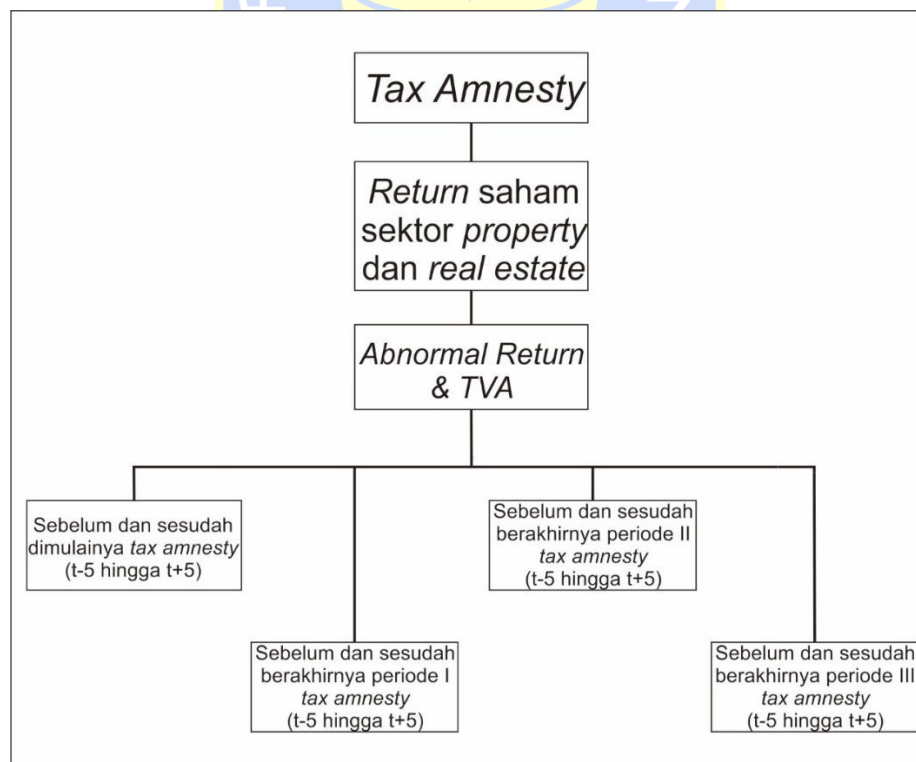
Tax Amnesty

Return saham sektor property dan real estate

Abnormal Return & TVA

Sebelum dan sesudah dimulainya tax amnesty (t-5 hingga t+5)

Sebelum dan sesudah berakhirnya periode I tax amnesty (t-5 hingga t+5)

Sebelum dan sesudah berakhirnya periode II tax amnesty (t-5 hingga t+5)

Sebelum dan sesudah berakhirnya periode III tax amnesty (t-5 hingga t+5)